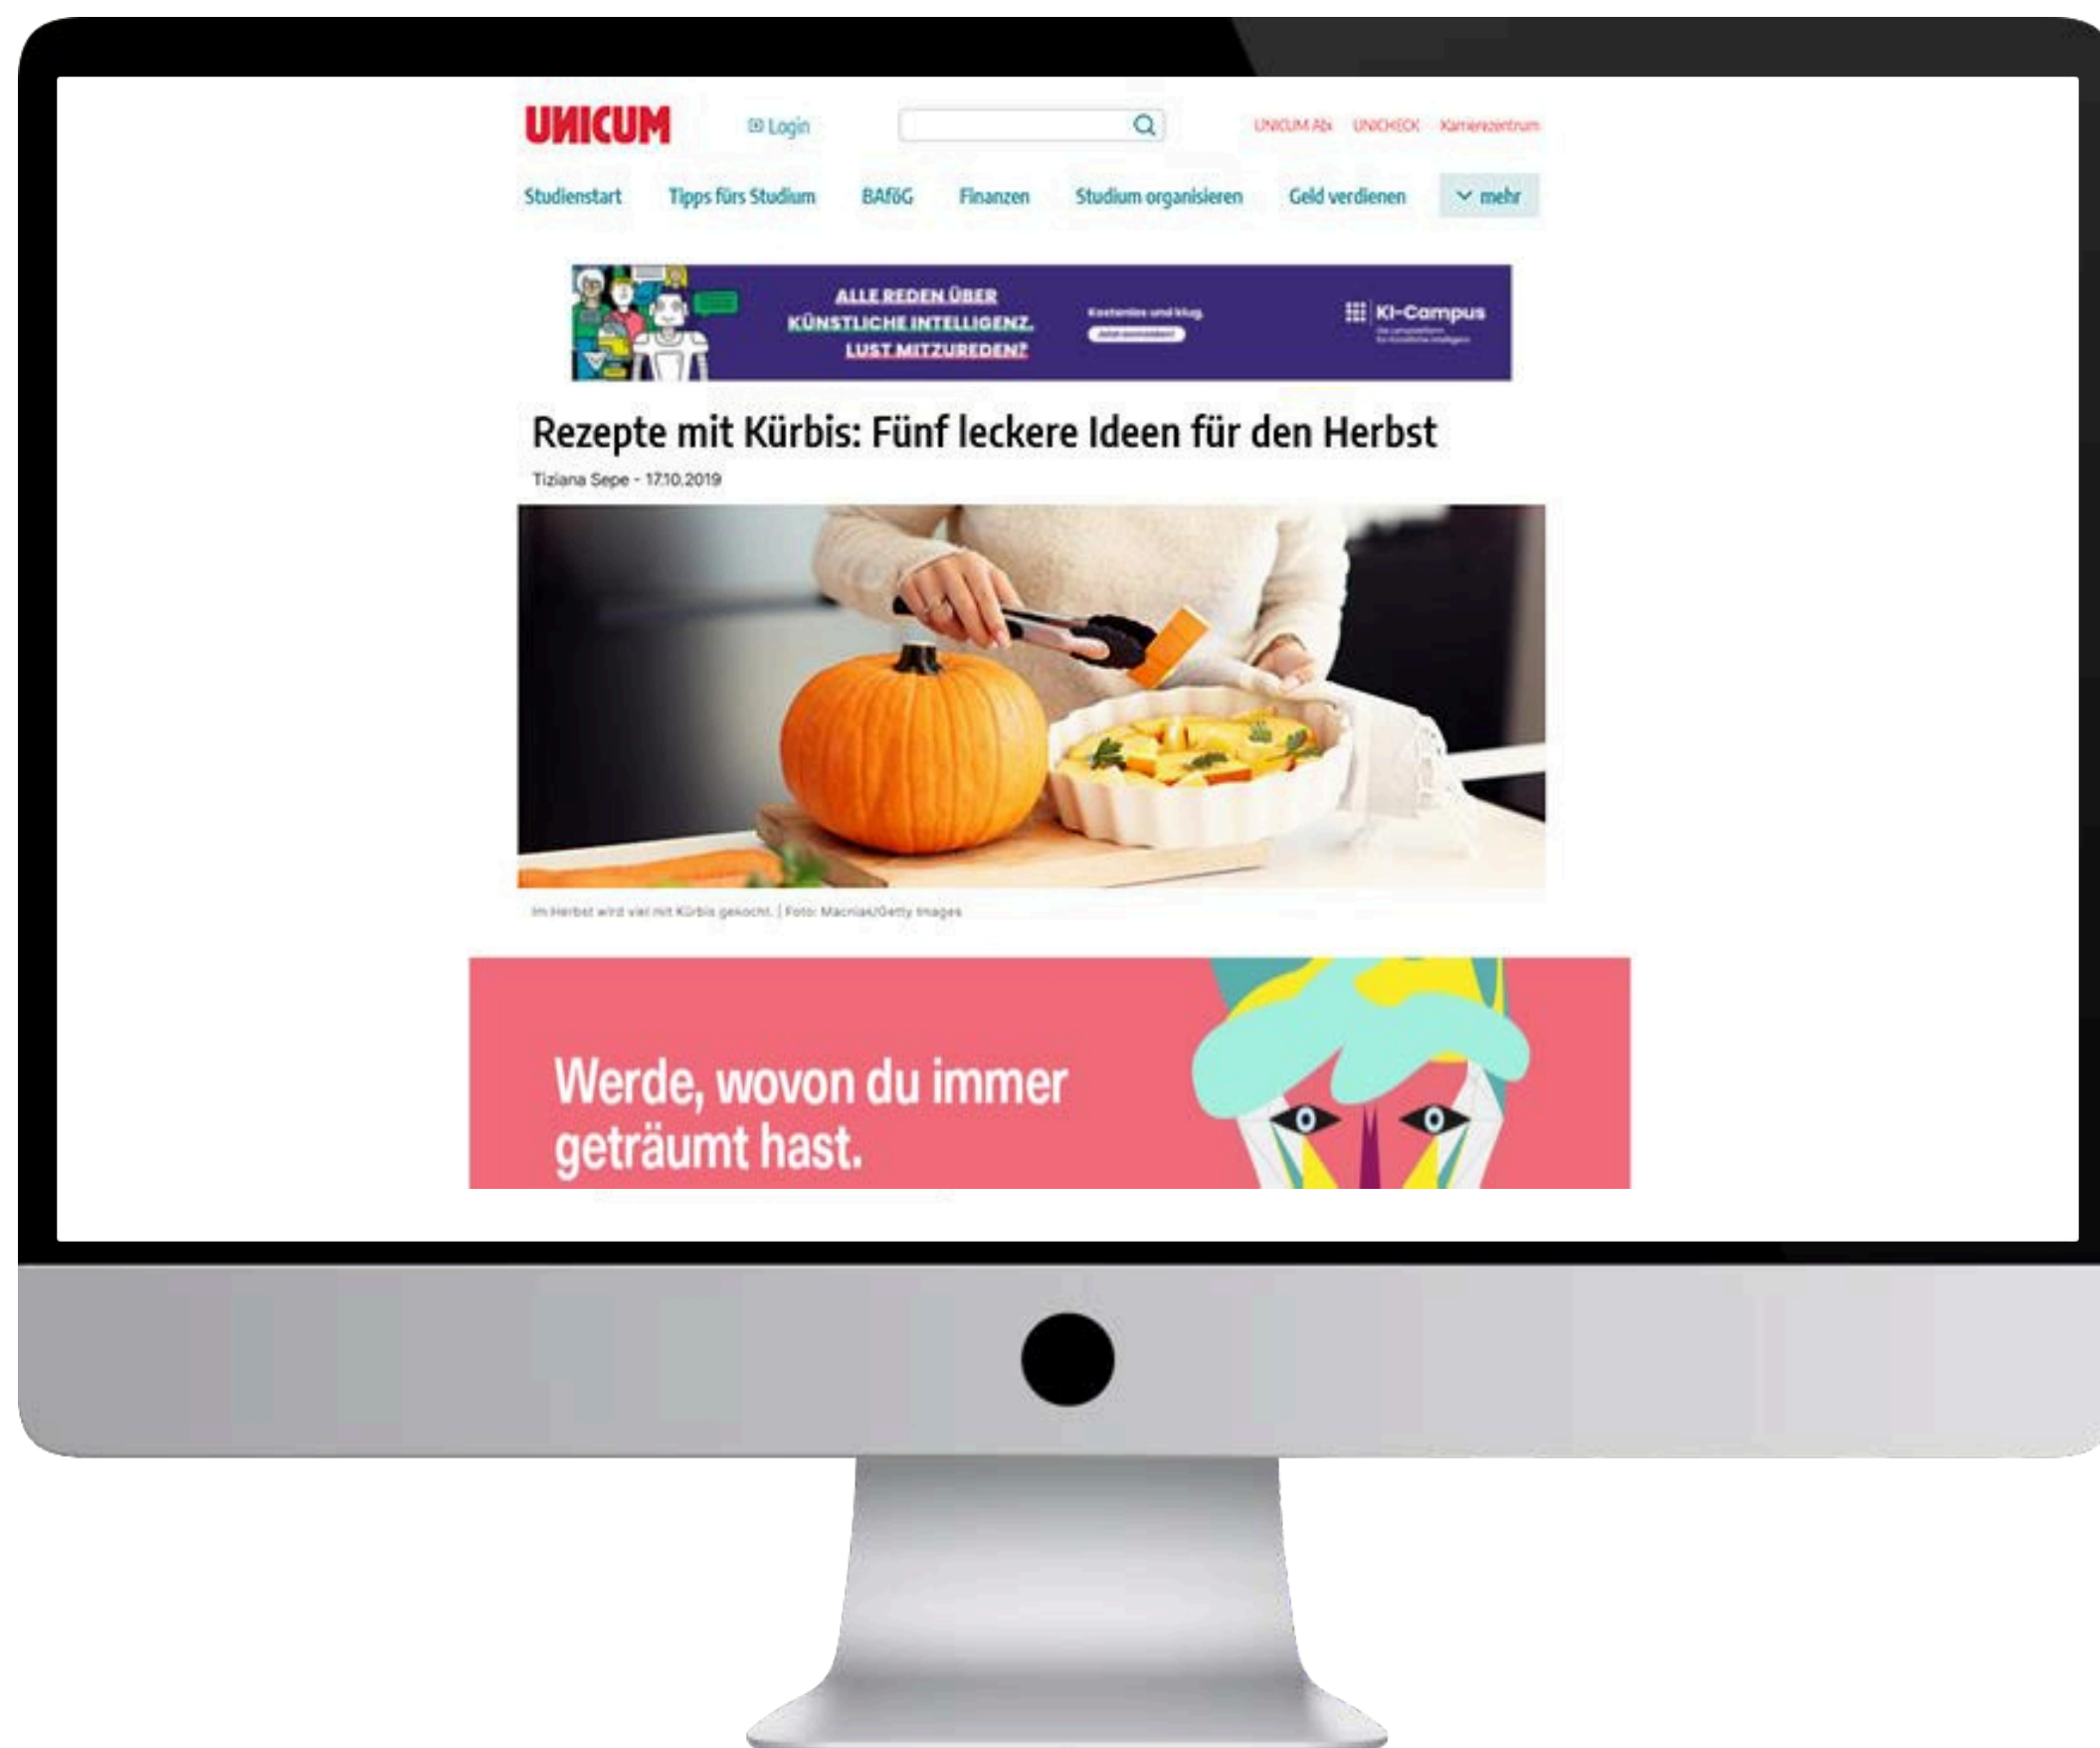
UNICUM

Login

UNICUM Abi UNICHECK Karrierezentrum

Studienstart Tipps fürs Studium BAföG Finanzen Studium organisieren Geld verdienen mehr

ALLE REDEN ÜBER KÜNSTLICHE INTELLIGENZ. LUST MITZUREDEN?

Kostenlos und klug.

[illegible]

KI-Campus

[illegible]

Rezepte mit Kürbis: Fünf leckere Ideen für den Herbst

Tiziana Sepe - 17.10.2019

Im Herbst wird viel mit Kürbis gekocht. | Foto: Macniak/Getty Images

Werde, wovon du immer geträumt hast.